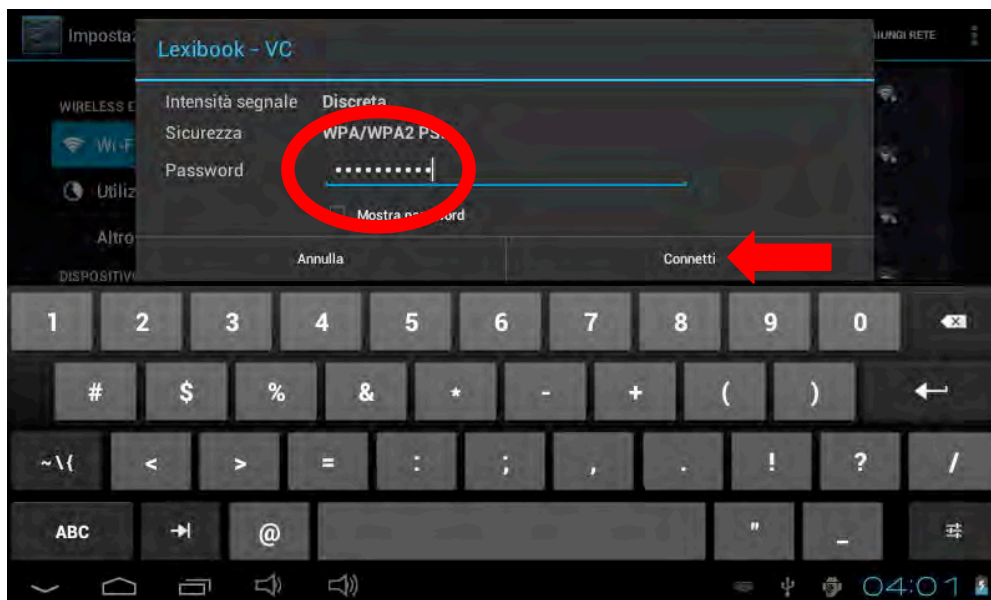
Imposta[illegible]

Lexibook - VC

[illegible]IUNGI RETE

WIRELESS E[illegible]

Wi-F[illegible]

Utiliz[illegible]

Altro

DISPOSITIV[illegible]

Intensità segnale Discreta

Sicurezza WPA/WPA2 PS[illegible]

Password ••••••••••

Mostra pa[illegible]ord

Annulla

Connetti

1 2 3 4 5 6 7 8 9 0

# $ % & * - + ( )

~\{ < > = : ; , . ! ? /

ABC @ " _

04:01